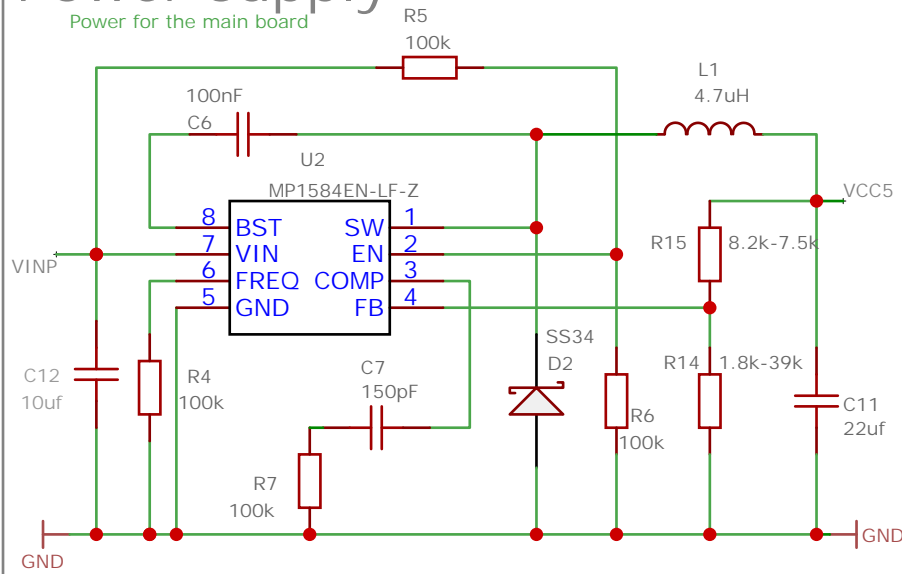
Power Supply
Power for the main board

R5
100k
L1
4.7uH
100nF
C6
U2
MP1584EN-LF-Z
VCC5
8 BST
7 VIN
6 FREQ
5 GND
SW 1
EN 2
COMP 3
FB 4
VINP
R15 8.2k-7.5k
SS34
D2
R14 1.8k-39k
C12
10uf
R4
100k
C7
150pF
R6
100k
C11
22uf
R7
100k
GND
GND